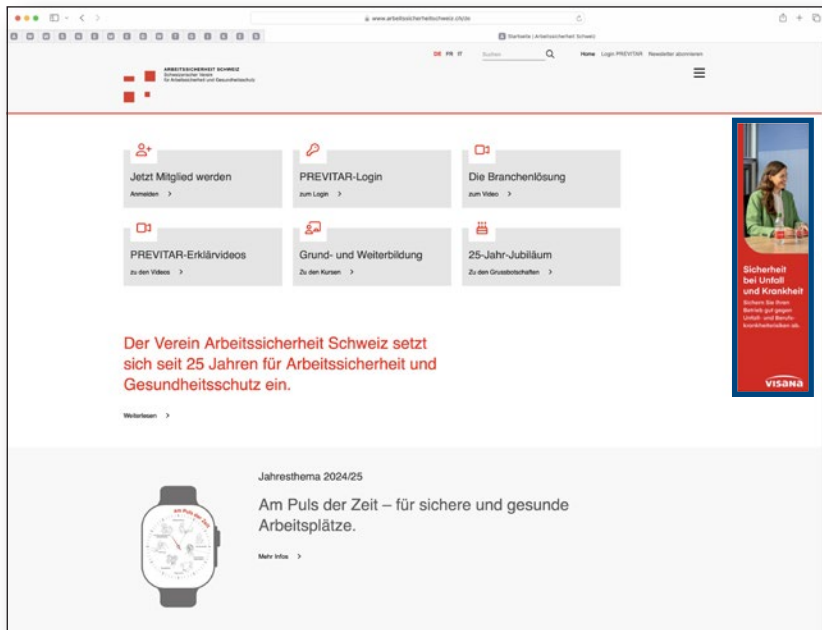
www.arbeitssicherheitschweiz.ch/de

Startseite | Arbeitssicherheit Schweiz

ARBEITSSICHERHEIT SCHWEIZ
Schweizerischer Verein für Arbeitssicherheit und Gesundheitsschutz

DE FR IT Suchen Home Login PREVITAR Newsletter abonnieren

Jetzt Mitglied werden
Anmelden >

PREVITAR-Login
zum Login >

Die Branchenlösung
zum Video >

PREVITAR-Erklärvideos
zu den Videos >

Grund- und Weiterbildung
Zu den Kursen >

25-Jahr-Jubiläum
Zu den Grussbotschaften >

Der Verein Arbeitssicherheit Schweiz setzt sich seit 25 Jahren für Arbeitssicherheit und Gesundheitsschutz ein.

Weiterlesen >

Jahresthema 2024/25

Am Puls der Zeit – für sichere und gesunde Arbeitsplätze.

Mehr Infos >

Am Puls der Zeit

Sicherheit bei Unfall und Krankheit
Sichern Sie Ihren Betrieb gut gegen Unfall- und Berufskrankheitsrisiken ab.

VISANA